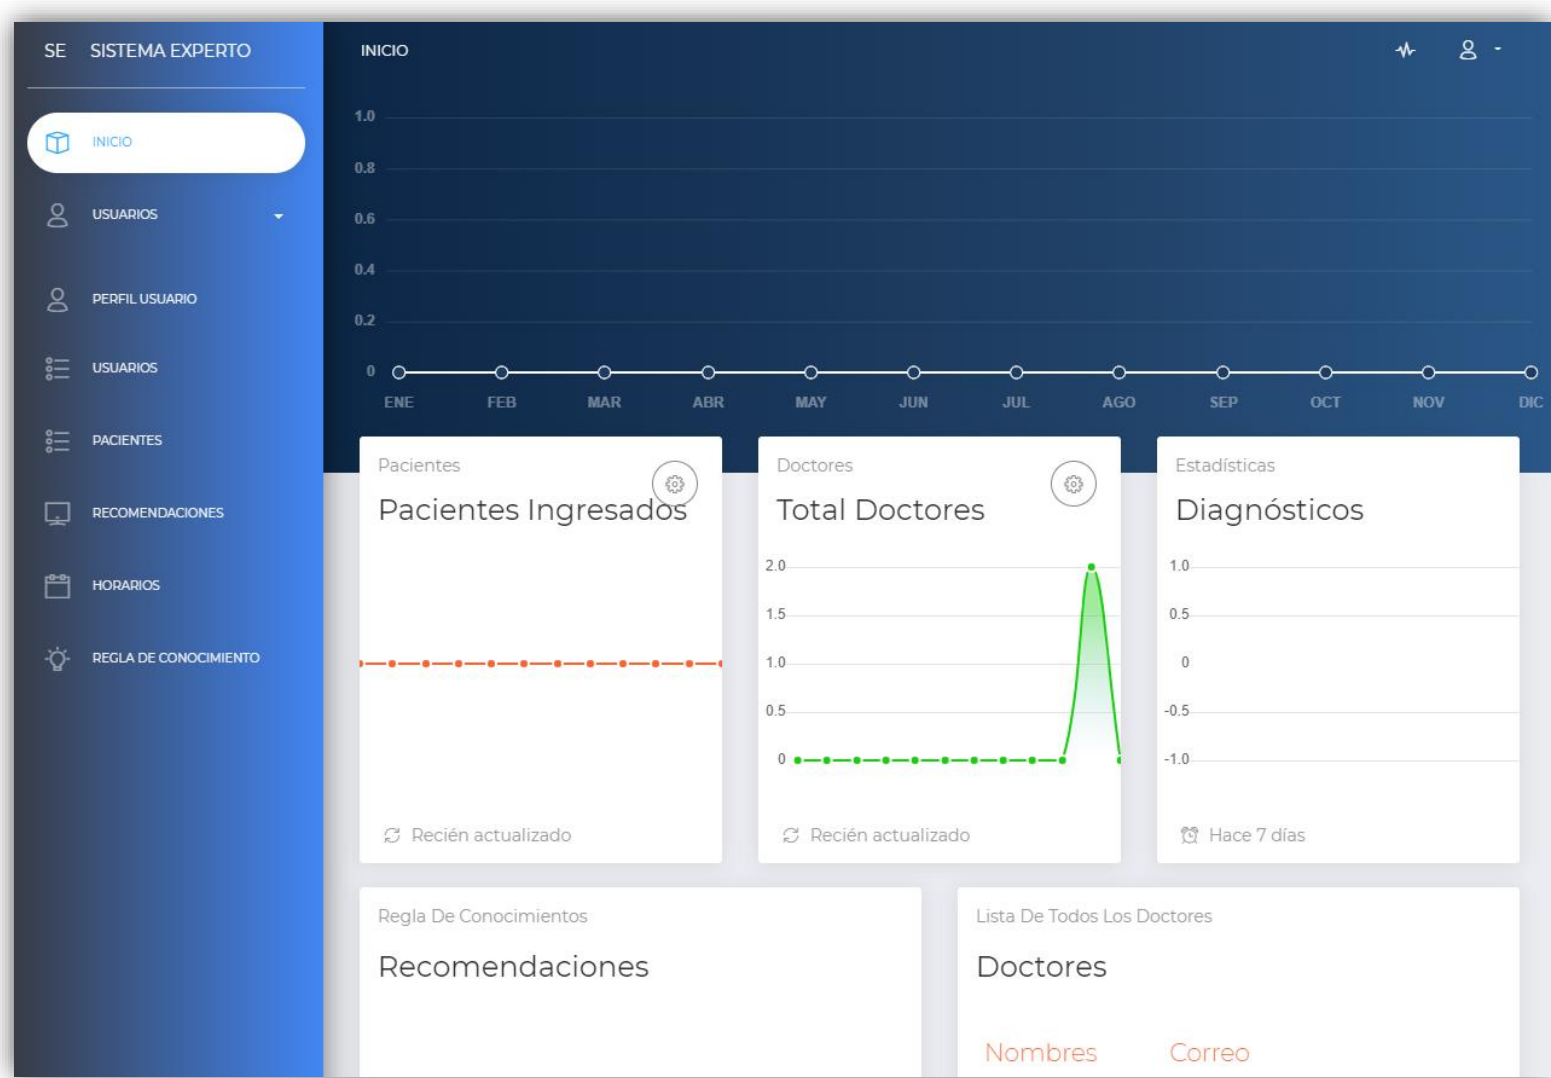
SE SISTEMA EXPERTO

INICIO

USUARIOS

PERFIL USUARIO

USUARIOS

PACIENTES

RECOMENDACIONES

HORARIOS

REGLA DE CONOCIMIENTO

INICIO

1.0
0.8
0.6
0.4
0.2
0

ENE FEB MAR ABR MAY JUN JUL AGO SEP OCT NOV DIC

Pacientes
Pacientes Ingresados

Recién actualizado

Doctores
Total Doctores

2.0
1.5
1.0
0.5
0

Recién actualizado

Estadísticas
Diagnósticos

1.0
0.5
0
-0.5
-1.0

Hace 7 días

Regla De Conocimientos
Recomendaciones

Lista De Todos Los Doctores
Doctores

Nombres Correo